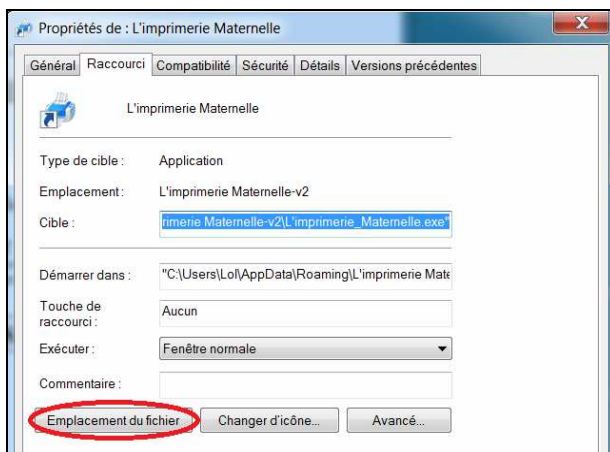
Propriétés de : L'imprimerie Maternelle

Général | Raccourci | Compatibilité | Sécurité | Détails | Versions précédentes

L'imprimerie Maternelle

Type de cible : Application

Emplacement : L'imprimerie Maternelle-v2

Cible : rimerie Maternelle-v2\L'imprimerie_Maternelle.exe"

Démarrer dans : "C:\Users\Lol\AppData\Roaming\L'imprimerie Mate

Touche de raccourci : Aucun

Exécuter : Fenêtre normale

Commentaire :

Emplacement du fichier | Changer d'icône... | Avancé...